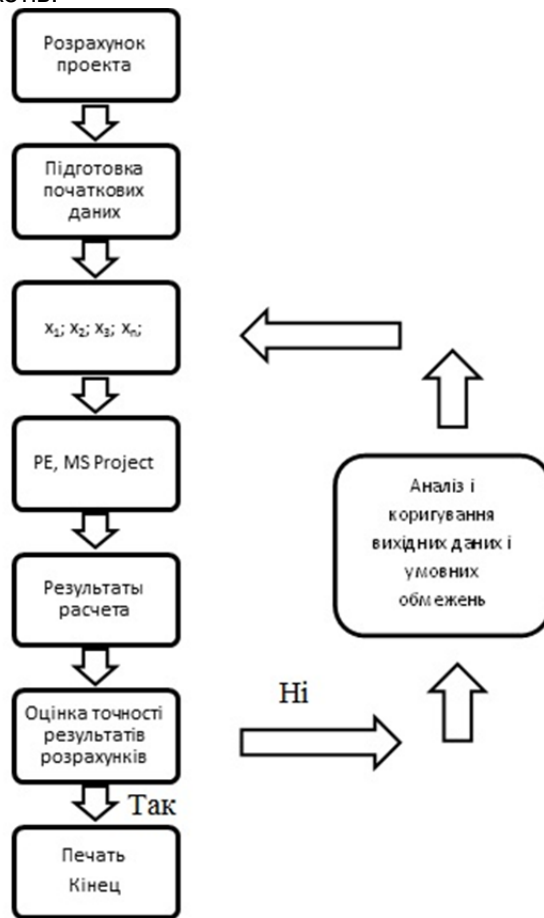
Розрахунок проекта

Підготовка початкових даних

$x_1$; $x_2$; $x_3$; $x_n$;

PE, MS Project

Результаты расчета

Оцінка точності результатів розрахунків

Так

Печать Кінец

Ні

Аналіз і коригування вихідних даних і умовних обмежень